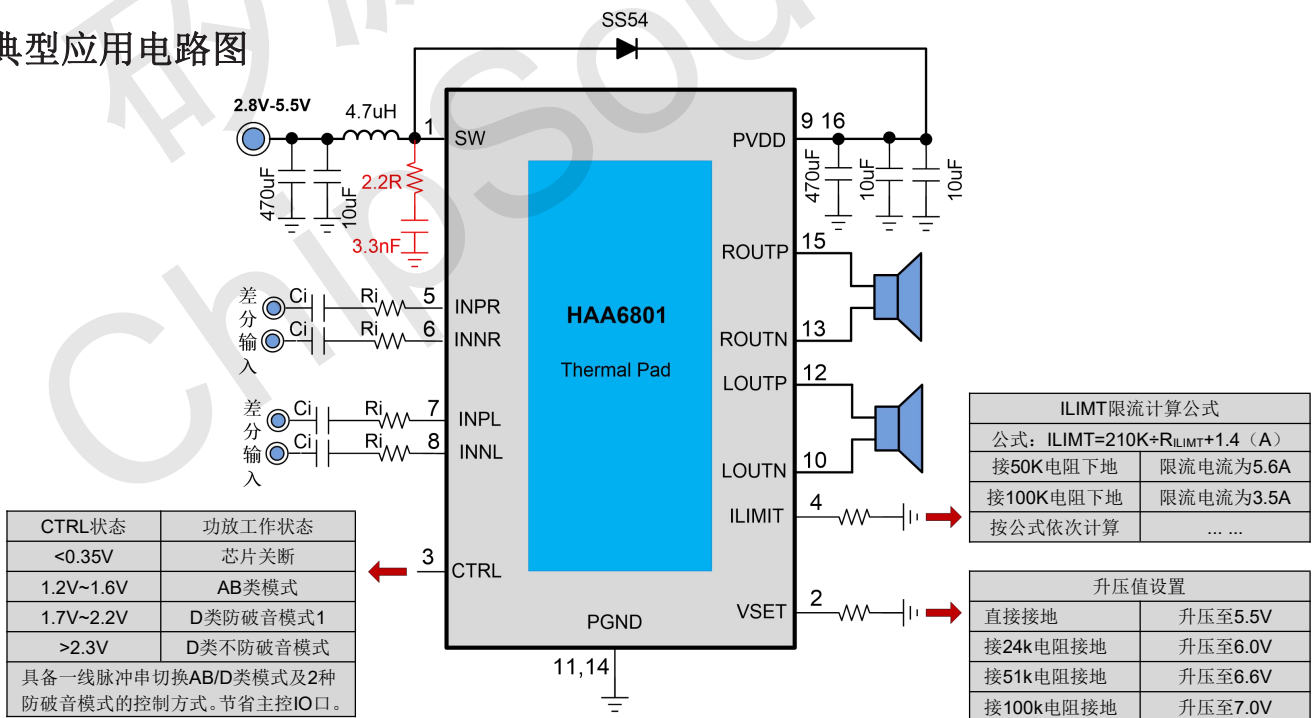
典型应用电路图

SS54

2.8V-5.5V

4.7uH

1 SW

PVDD

9 16

470uF

10uF

2.2R

3.3nF

470uF

10uF

10uF

ROUTP 15

ROUTN 13

LOUTP 12

LOUTN 10

差分输入

Ci

Ri

5 INPR

6 INNR

差分输入

Ci

Ri

7 INPL

8 INNL

HAA6801

Thermal Pad

| ILIMT限流计算公式 | |
|---|---|
| 公式：ILIMT=210K÷R$_{ILIMT}$+1.4（A） | |
| 接50K电阻下地 | 限流电流为5.6A |
| 接100K电阻下地 | 限流电流为3.5A |
| 按公式依次计算 | ... ... |

4 ILIMIT

| CTRL状态 | 功放工作状态 |
|---|---|
| <0.35V | 芯片关断 |
| 1.2V~1.6V | AB类模式 |
| 1.7V~2.2V | D类防破音模式1 |
| >2.3V | D类不防破音模式 |
| 具备一线脉冲串切换AB/D类模式及2种防破音模式的控制方式。节省主控IO口。 | |

3 CTRL

PGND

2 VSET

| 升压值设置 | |
|---|---|
| 直接接地 | 升压至5.5V |
| 接24k电阻接地 | 升压至6.0V |
| 接51k电阻接地 | 升压至6.6V |
| 接100k电阻接地 | 升压至7.0V |

11,14